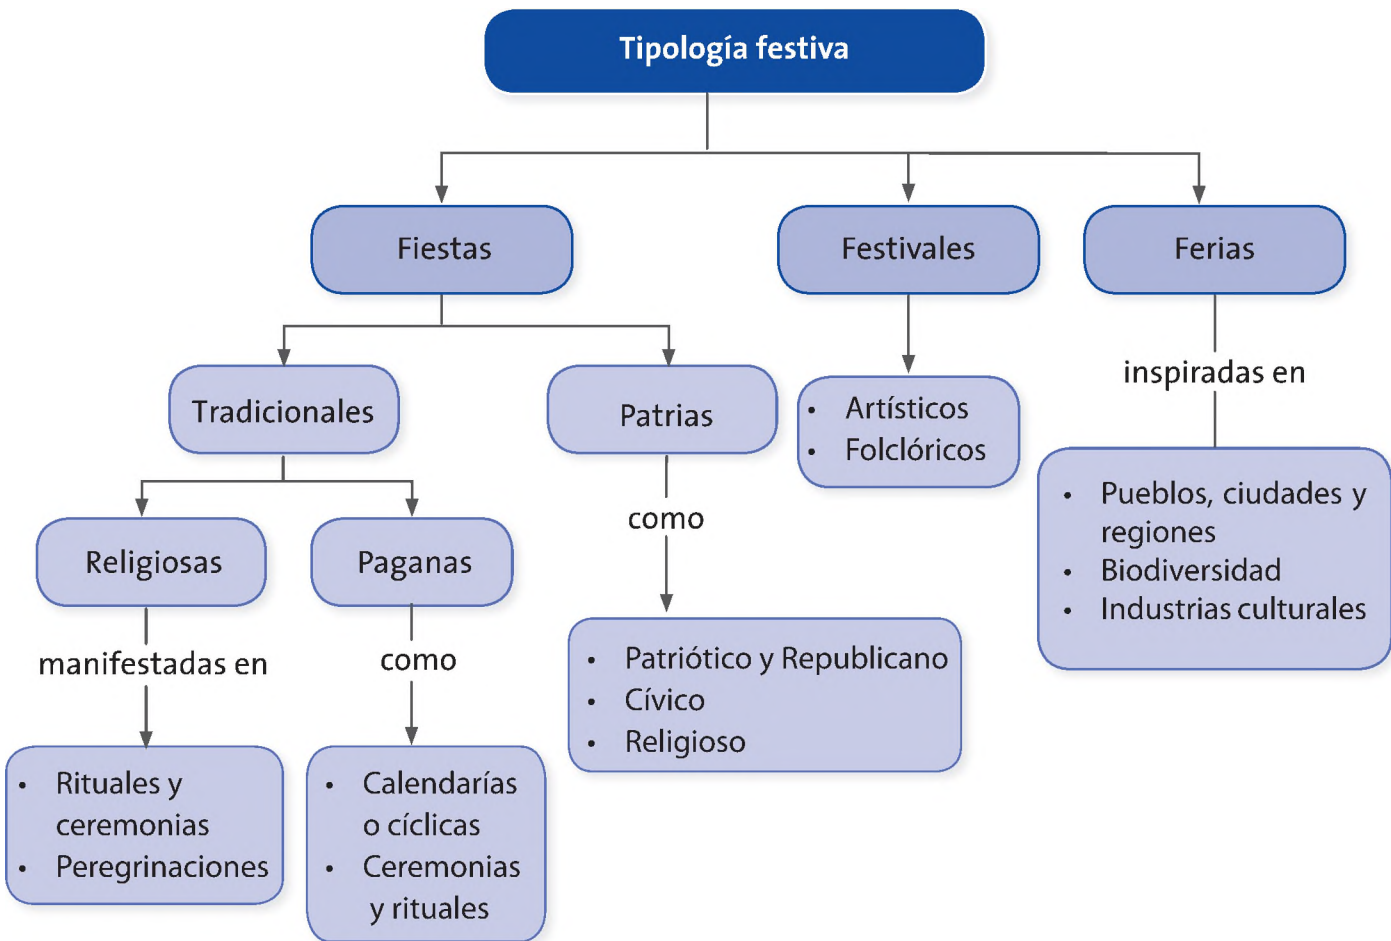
Tipología festiva

Fiestas

Festivales

Ferias

Tradicionales

Patrias

- Artísticos
- Folclóricos

inspiradas en

- Pueblos, ciudades y regiones
- Biodiversidad
- Industrias culturales

Religiosas

Paganas

como

manifestadas en

como

- Patriótico y Republicano
- Cívico
- Religioso

- Rituales y ceremonias
- Peregrinaciones

- Calendarías o cíclicas
- Ceremonias y rituales